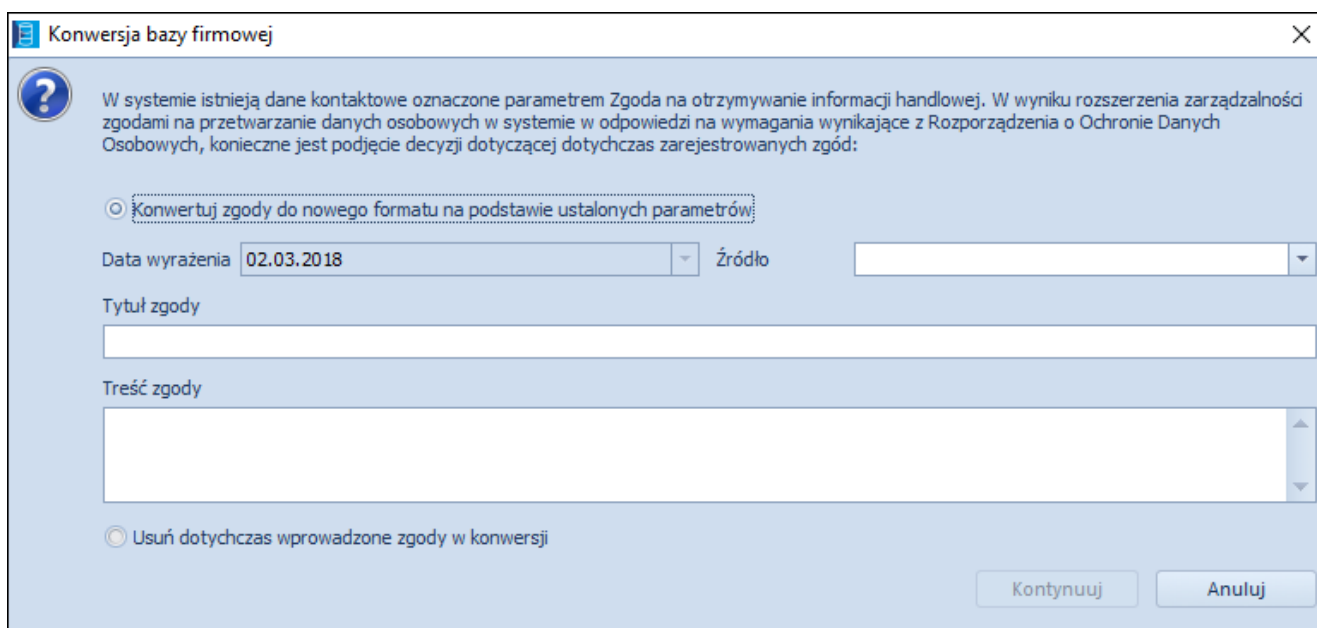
Konwersja bazy firmowej

W systemie istnieją dane kontaktowe oznaczone parametrem Zgoda na otrzymywanie informacji handlowej. W wyniku rozszerzenia zarządzalności zgodami na przetwarzanie danych osobowych w systemie w odpowiedzi na wymagania wynikające z Rozporządzenia o Ochronie Danych Osobowych, konieczne jest podjęcie decyzji dotyczącej dotychczas zarejestrowanych zgód:

Konwertuj zgody do nowego formatu na podstawie ustalonych parametrów

Data wyrażenia 02.03.2018 Źródło

Tytuł zgody

Treść zgody

Usuń dotychczas wprowadzone zgody w konwersji

Kontynuuj Anuluj